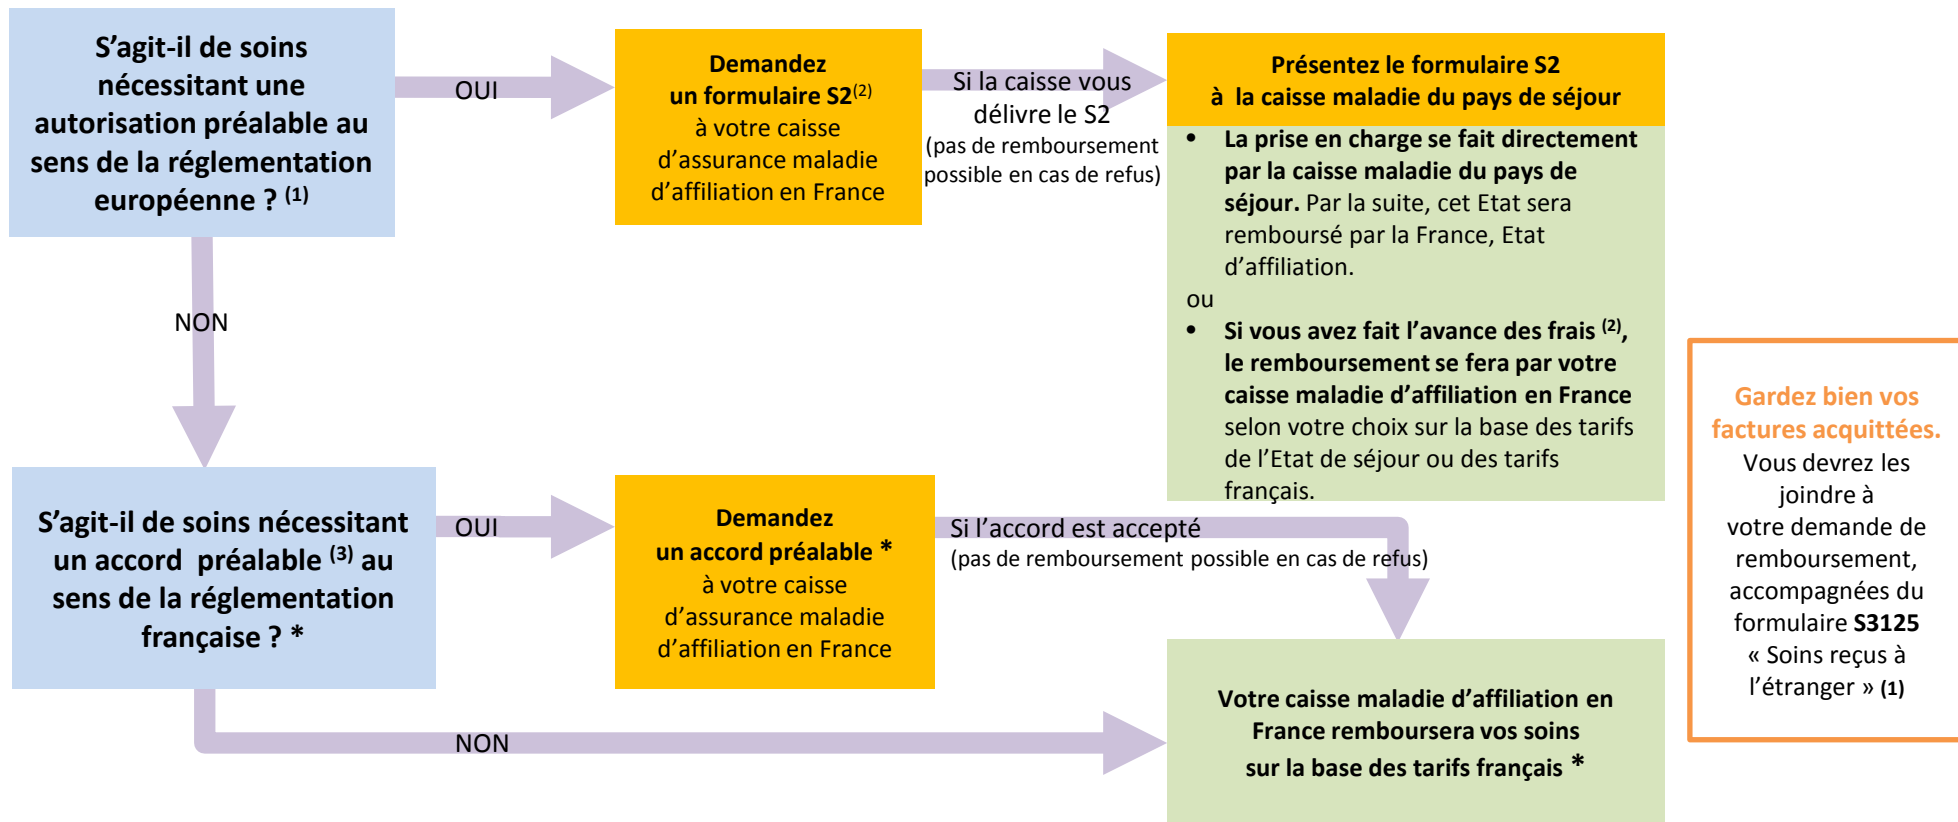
S'agit-il de soins nécessitant une autorisation préalable au sens de la réglementation européenne ? $^{(1)}$

OUI

Demandez un formulaire S2$^{(2)}$ à votre caisse d'assurance maladie d'affiliation en France

Si la caisse vous délivre le S2 (pas de remboursement possible en cas de refus)

Présentez le formulaire S2 à la caisse maladie du pays de séjour

• La prise en charge se fait directement par la caisse maladie du pays de séjour. Par la suite, cet Etat sera remboursé par la France, Etat d'affiliation.

ou

• Si vous avez fait l'avance des frais $^{(2)}$, le remboursement se fera par votre caisse maladie d'affiliation en France selon votre choix sur la base des tarifs de l'Etat de séjour ou des tarifs français.

NON

S'agit-il de soins nécessitant un accord préalable $^{(3)}$ au sens de la réglementation française ? *

OUI

Demandez un accord préalable * à votre caisse d'assurance maladie d'affiliation en France

Si l'accord est accepté (pas de remboursement possible en cas de refus)

NON

Votre caisse maladie d'affiliation en France remboursera vos soins sur la base des tarifs français *

Gardez bien vos factures acquittées. Vous devrez les joindre à votre demande de remboursement, accompagnées du formulaire S3125 « Soins reçus à l'étranger » (1)